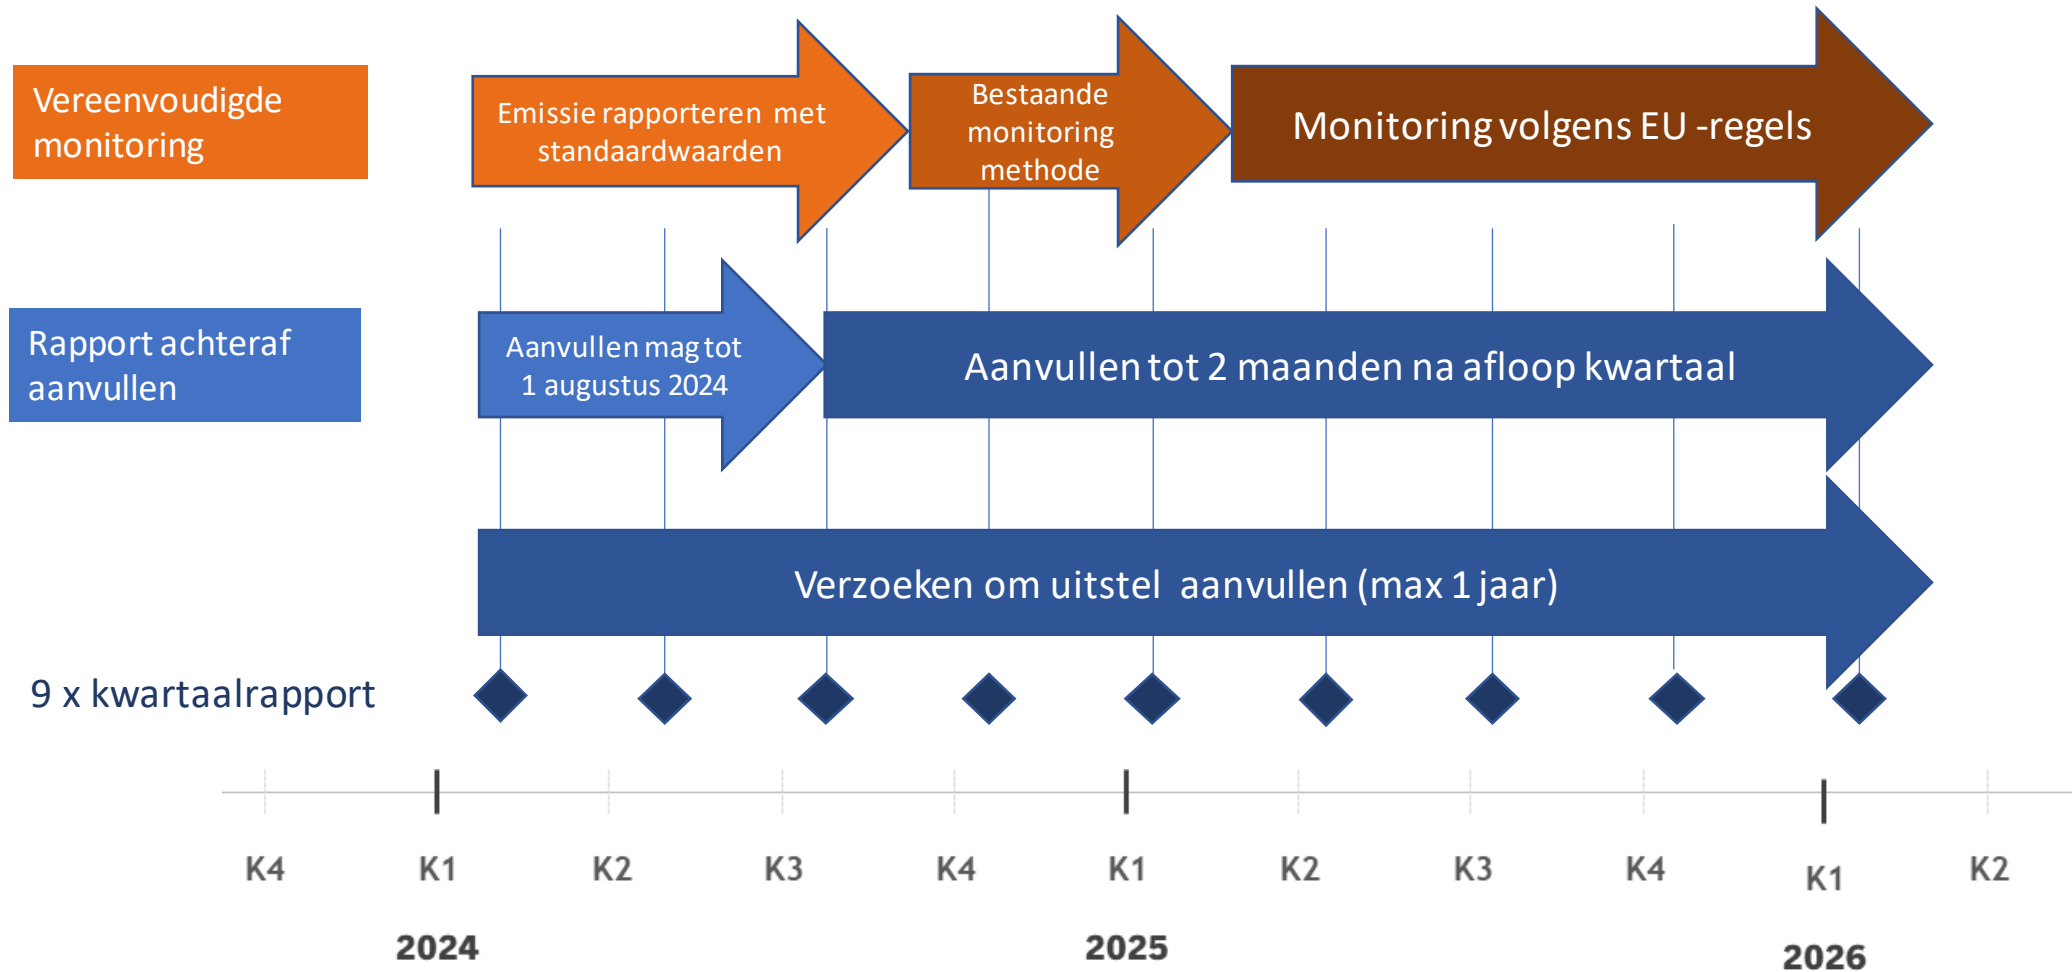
Vereenvoudigde monitoring

Emissie rapporteren met standaardwaarden

Bestaande monitoring methode

Monitoring volgens EU -regels

Rapport achteraf aanvullen

Aanvullen mag tot 1 augustus 2024

Aanvullen tot 2 maanden na afloop kwartaal

Verzoeken om uitstel aanvullen (max 1 jaar)

9 x kwartaalrapport

K4 K1 K2 K3 K4 K1 K2 K3 K4 K1 K2

2024 2025 2026